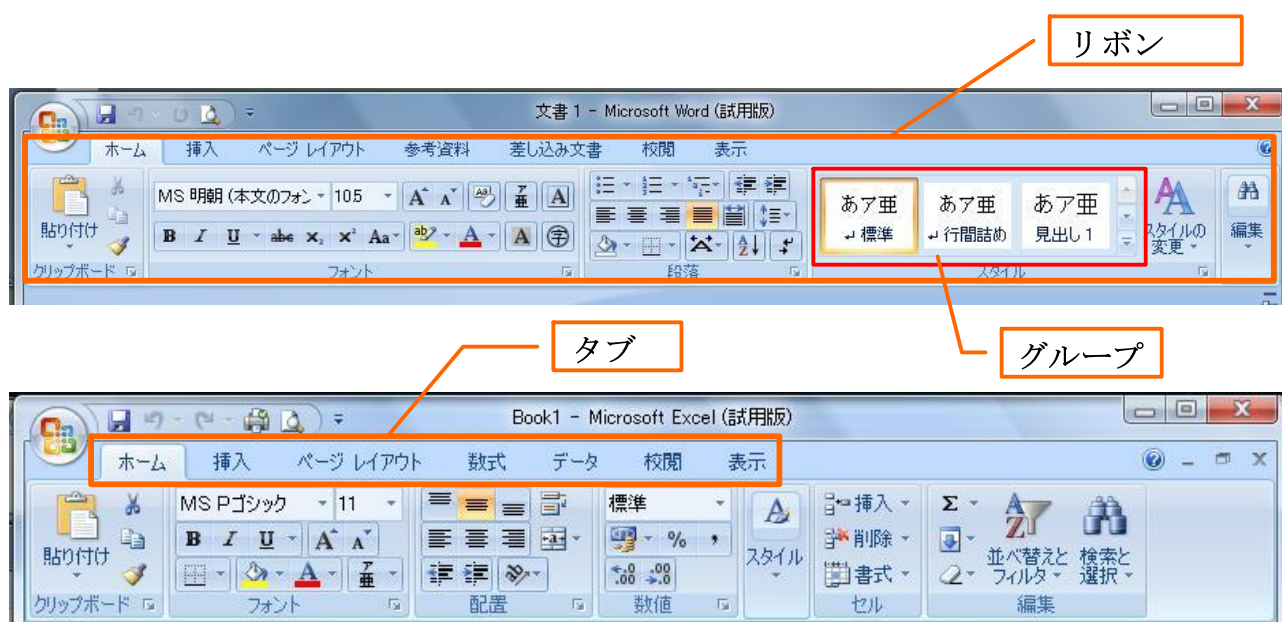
リボン

文書 1 - Microsoft Word (試用版)

ホーム 挿入 ページ レイアウト 参考資料 差し込み文書 校閲 表示

貼り付け
クリップボード

MS 明朝 (本文のフォン 10.5
B I U abc $x_2$ $x^2$ Aa
フォント

段落

あア亜 ↵標準
あア亜 ↵行間詰め
あア亜 見出し 1
スタイルの変更
スタイル

編集

グループ

タブ

Book1 - Microsoft Excel (試用版)

ホーム 挿入 ページ レイアウト 数式 データ 校閲 表示

貼り付け
クリップボード

MS Pゴシック 11
B I U A A
フォント

配置

標準
% ,
.0 .00
数値

スタイル

挿入
削除
書式
セル

Σ
並べ替えとフィルタ
検索と選択
編集